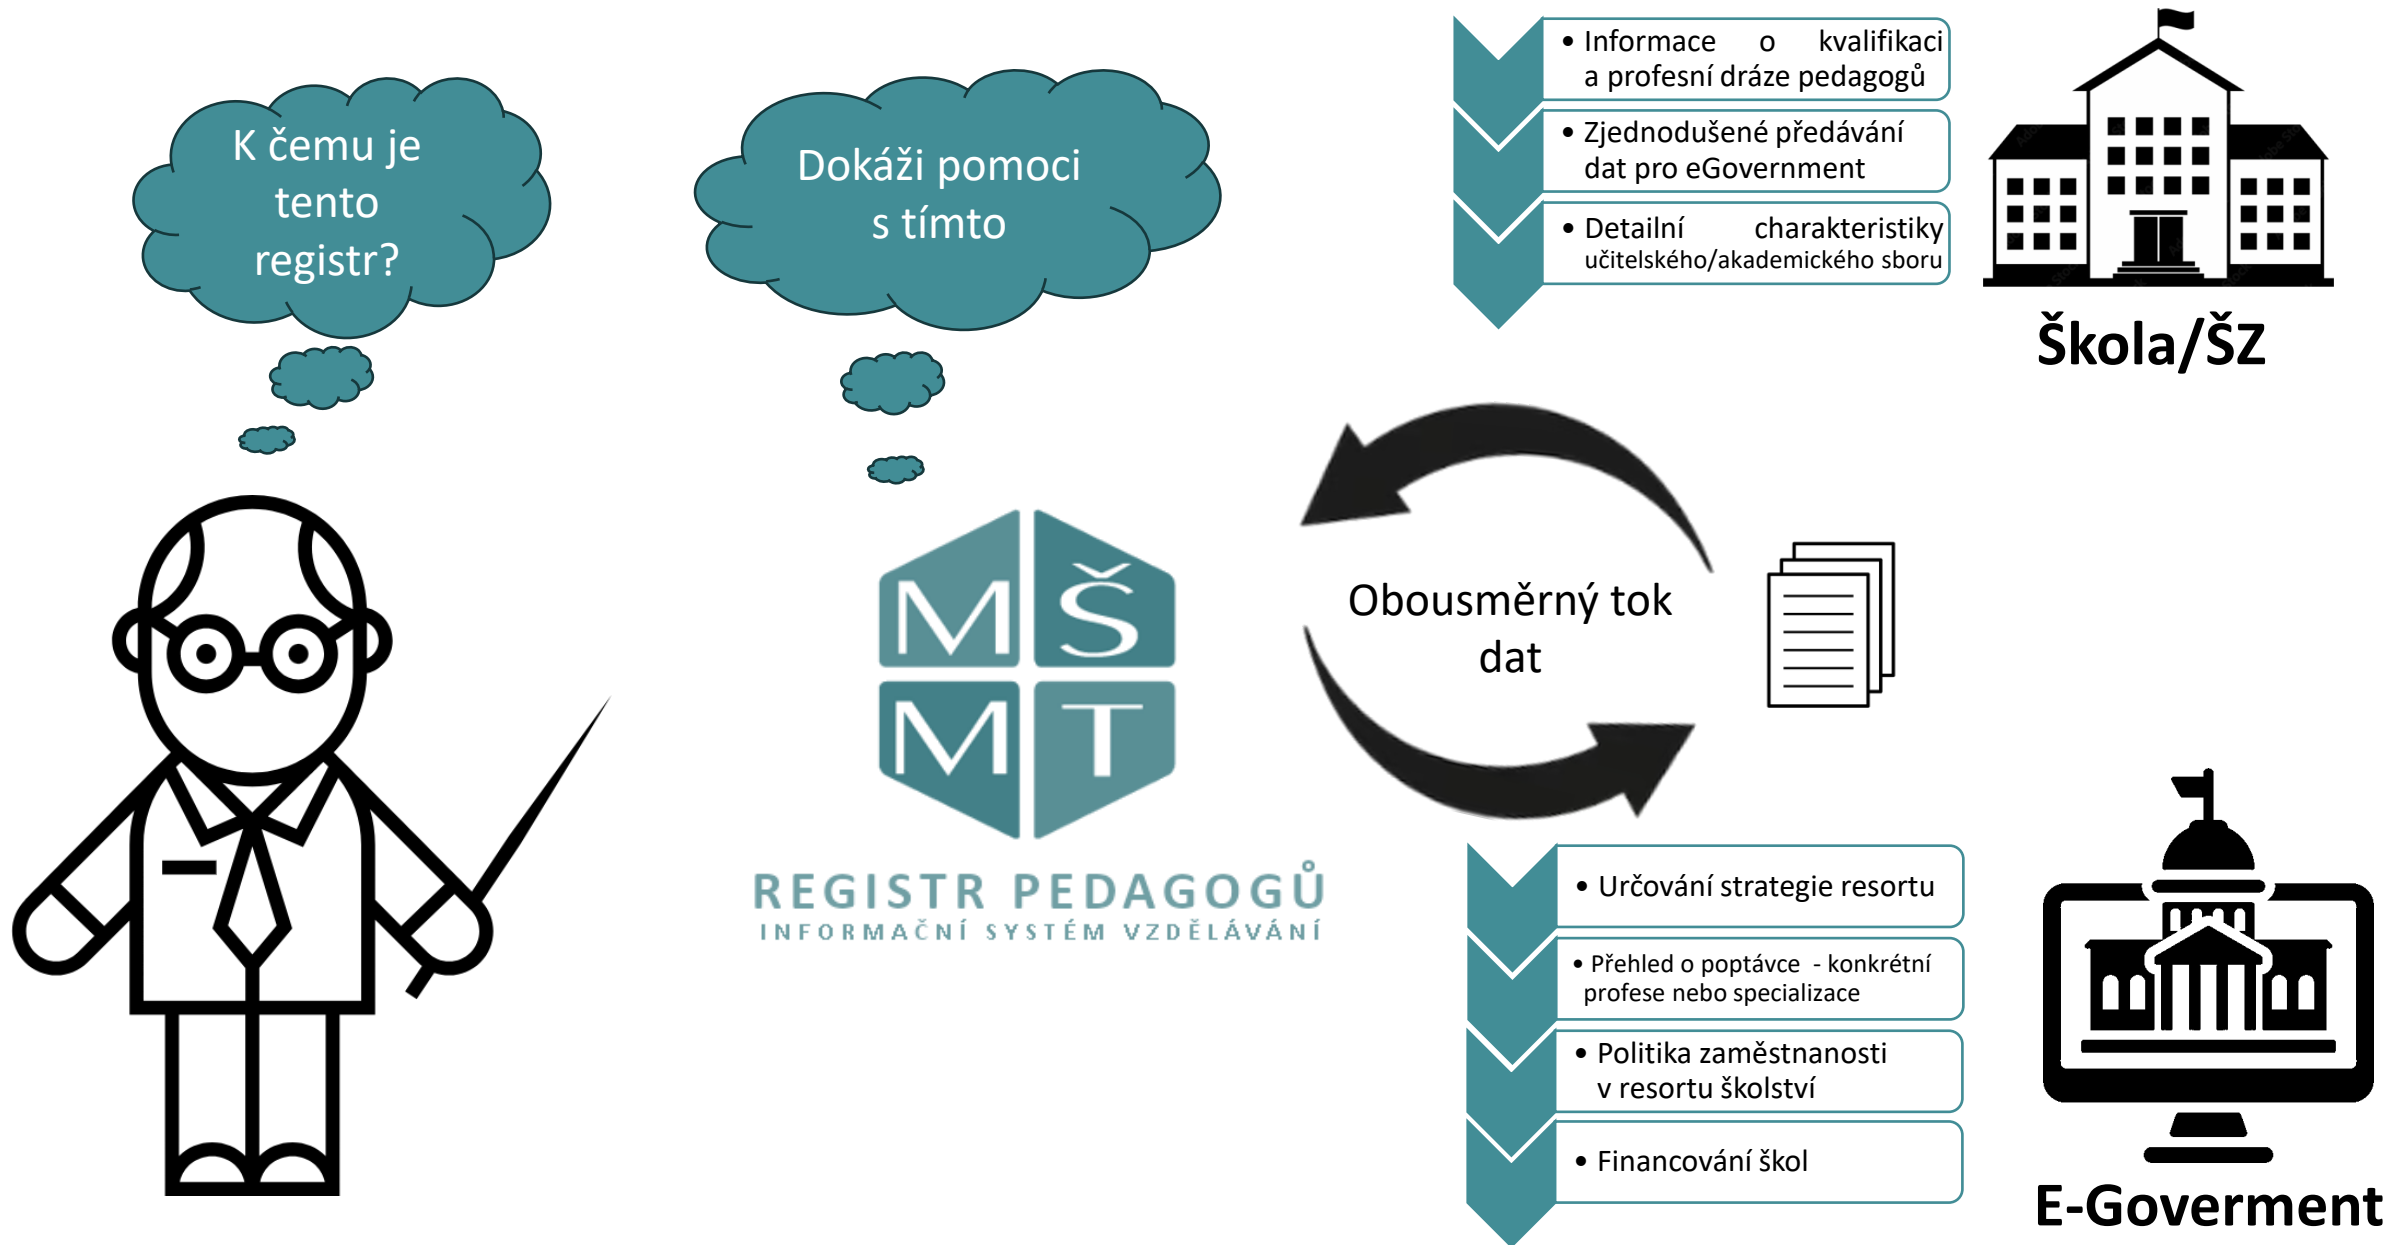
K čemu je tento registr?

Dokáži pomoci s tímto

MŠ
MT

REGISTR PEDAGOGŮ
INFORMAČNÍ SYSTÉM VZDĚLÁVÁNÍ

Obousměrný tok dat

• Informace o kvalifikaci a profesní dráze pedagogů
• Zjednodušené předávání dat pro eGovernment
• Detailní charakteristiky učitelského/akademického sboru

Škola/ŠZ

• Určování strategie resortu
• Přehled o poptávce - konkrétní profese nebo specializace
• Politika zaměstnanosti v resortu školství
• Financování škol

E-Goverment